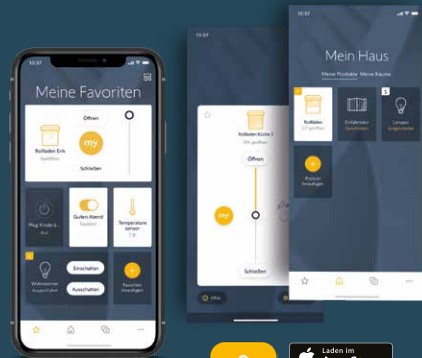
10:37

Meine Favoriten

Öffnen

Rollladen Erd.
Geöffnet

my

Schließen

Plug Kinderz...
Aus

Guten Abend
Gestartet

Temperatursensor
°C

Einschalten

Wohnzimmer
Ausgeschaltet

Ausschalten

Favoriten hinzufügen

10:37

Rollladen Küche 1
10% geöffnet

Öffnen

my

Schließen

Infos

Mein Haus

Meine Produkte  Meine Räume

Rollladen
0/3 geöffnet

Einfahrtstor
Geschlossen

5

Lampen
Ausgeschaltet

Produkte hinzufügen

Laden im